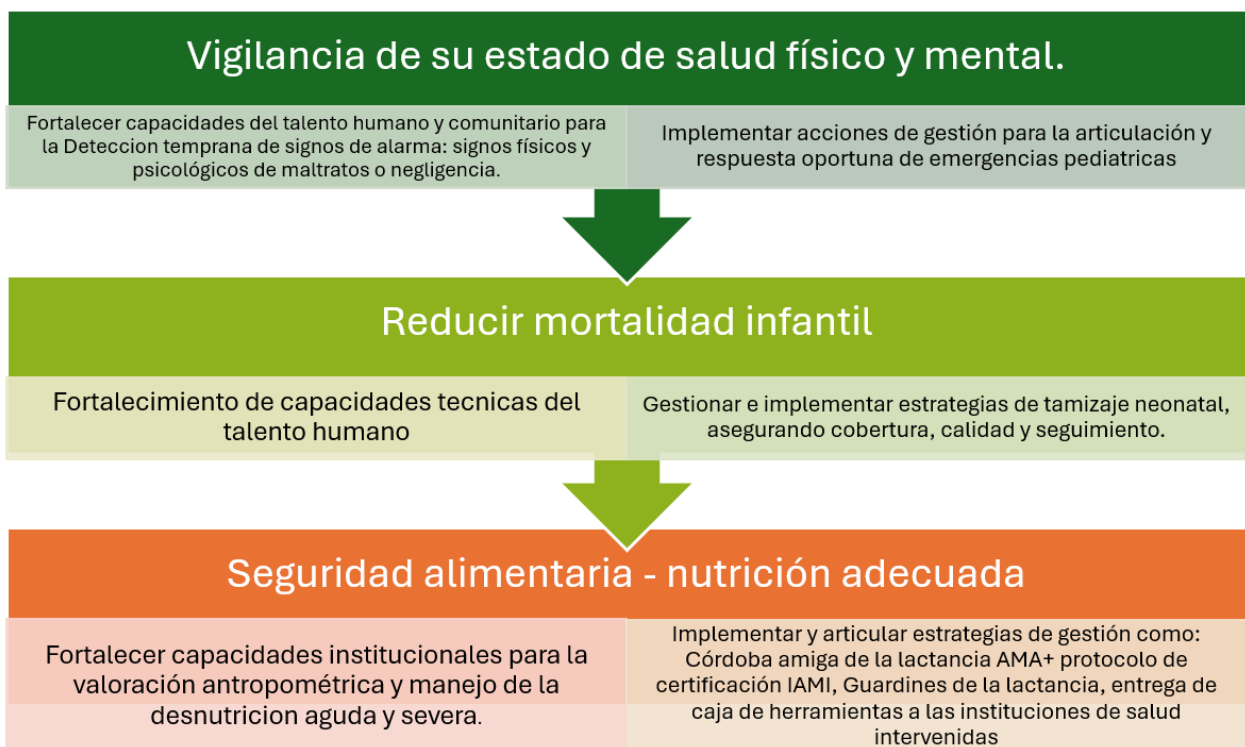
Vigilancia de su estado de salud físico y mental.

Fortalecer capacidades del talento humano y comunitario para la Deteccion temprana de signos de alarma: signos físicos y psicológicos de maltratos o negligencia.

Implementar acciones de gestión para la articulación y respuesta oportuna de emergencias pediatricas

Reducir mortalidad infantil

Fortalecimiento de capacidades tecnicas del talento humano

Gestionar e implementar estrategias de tamizaje neonatal, asegurando cobertura, calidad y seguimiento.

Seguridad alimentaria - nutrición adecuada

Fortalecer capacidades institucionales para la valoración antropométrica y manejo de la desnutricion aguda y severa.

Implementar y articular estrategias de gestión como: Córdoba amiga de la lactancia AMA+ protocolo de certificación IAMI, Guardines de la lactancia, entrega de caja de herramientas a las instituciones de salud intervenidas